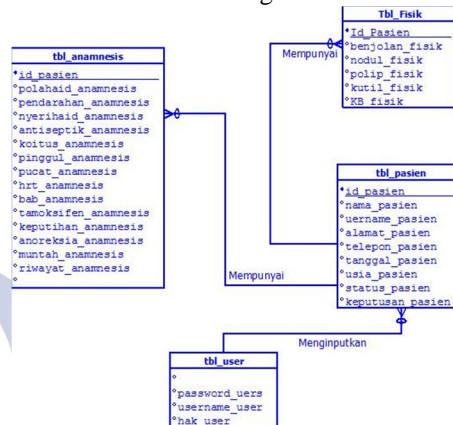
Tbl_Fisik

Id_Pasien
benjolan_fisik
nodul_fisik
polip_fisik
kutil_fisik
KB fisik

Mempunyai

tbl_anamnesis

id_pasien
polahaid_anamnesis
pendarahan_anamnesis
nyerihaid_anamnesis
antiseptik_anamnesis
koitus_anamnesis
pinggul_anamnesis
pucat_anamnesis
hrt_anamnesis
bab_anamnesis
tamoksifen_anamnesis
keputihan_anamnesis
anoreksia_anamnesis
muntah_anamnesis
riwayat_anamnesis

tbl_pasien

id_pasien
nama_pasien
uername_pasien
alamat_pasien
telepon_pasien
tanggal_pasien
usia_pasien
status_pasien
keputusan_pasien

Mempunyai

Menginputkan

tbl_user

password_uers
username_user
hak user